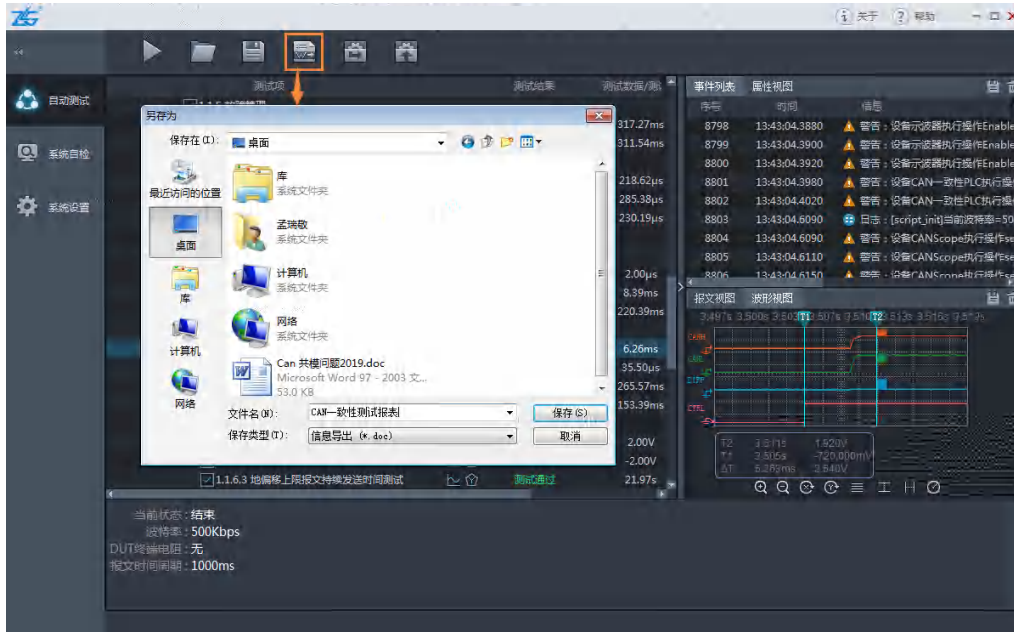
关于 帮助

自动测试
系统自检
系统设置

测试项 测试结果 测试数据/测

另存为
保存在(I): 桌面
最近访问的位置
桌面
库
计算机
网络
库
系统文件夹
孟瑞敬
系统文件夹
计算机
系统文件夹
网络
系统文件夹
Can 共模问题2019.doc
Microsoft Word 97 - 2003 文...
53.0 KB
文件名(N): CAN一致性测试报表
保存类型(T): 信息导出 (*.doc)
保存(S)
取消

317.27ms
311.54ms
218.62μs
285.38μs
230.19μs
2.00μs
8.39ms
220.39ms
6.26ms
35.50μs
265.57ms
153.39ms
2.00V
-2.00V
1.1.6.3 地偏移上限报文持续发送时间测试 测试通过 21.97s

事件列表 属性视图
序号 时间 信息
8798 13:43:04.3880 警告：设备示波器执行操作Enable
8799 13:43:04.3900 警告：设备示波器执行操作Enable
8800 13:43:04.3920 警告：设备示波器执行操作Enable
8801 13:43:04.3980 警告：设备CAN一致性PLC执行操
8802 13:43:04.4020 警告：设备CAN一致性PLC执行操
8803 13:43:04.6090 日志：[script_init]当前波特率=50
8804 13:43:04.6090 警告：设备CANScope执行操作se
8805 13:43:04.6110 警告：设备CANScope执行操作se
8806 13:43:04.6150 警告：设备CANScope执行操作se

报文视图 波形视图
T1 T2
T2 3.511s 1.520V
T1 3.505s -720.000mV
ΔT 6.263ms 2.240V

当前状态：结束
波特率：500Kbps
DUT终端电阻：无
报文时间间期：1000ms